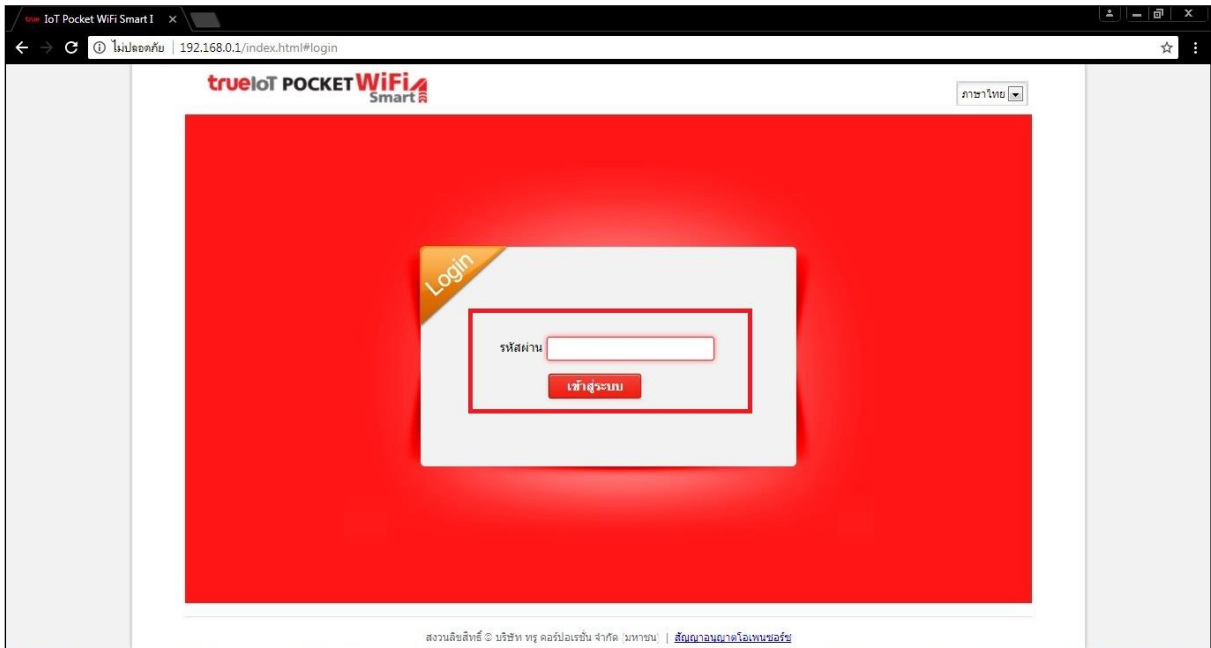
true IoT Pocket WiFi Smart I ×

ไม่ปลอดภัย | 192.168.0.1/index.html#login

trueIoT POCKET WiFi Smart

ภาษาไทย

Login

รหัสผ่าน

เข้าสู่ระบบ

สงวนลิขสิทธิ์ © บริษัท ทรู คอร์ปอเรชั่น จำกัด (มหาชน) | สัญญาอนุญาตโอเพนซอร์ซ